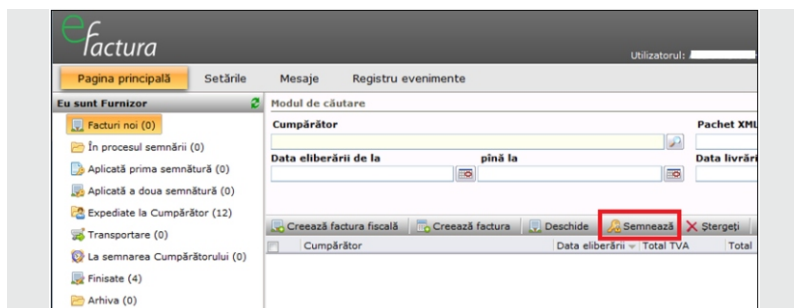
efactura

Utilizatorul:

Pagina principală Setările Mesaje Registru evenimente

Eu sunt Furnizor

Facturi noi (0)

În procesul semnării (0)

Aplicată prima semnătură (0)

Aplicată a doua semnătură (0)

Expediate la Cumpărător (12)

Transportare (0)

La semnarea Cumpărătorului (0)

Finisate (4)

Arhiva (0)

Modul de căutare

Cumpărător

Pachet XML

Data eliberării de la

pînă la

Data livrări

Creează factura fiscală | Creează factura | Deschide | Semnează | Ștergeți

| Cumpărător | Data eliberării | Total TVA | Total |
|---|---|---|---|